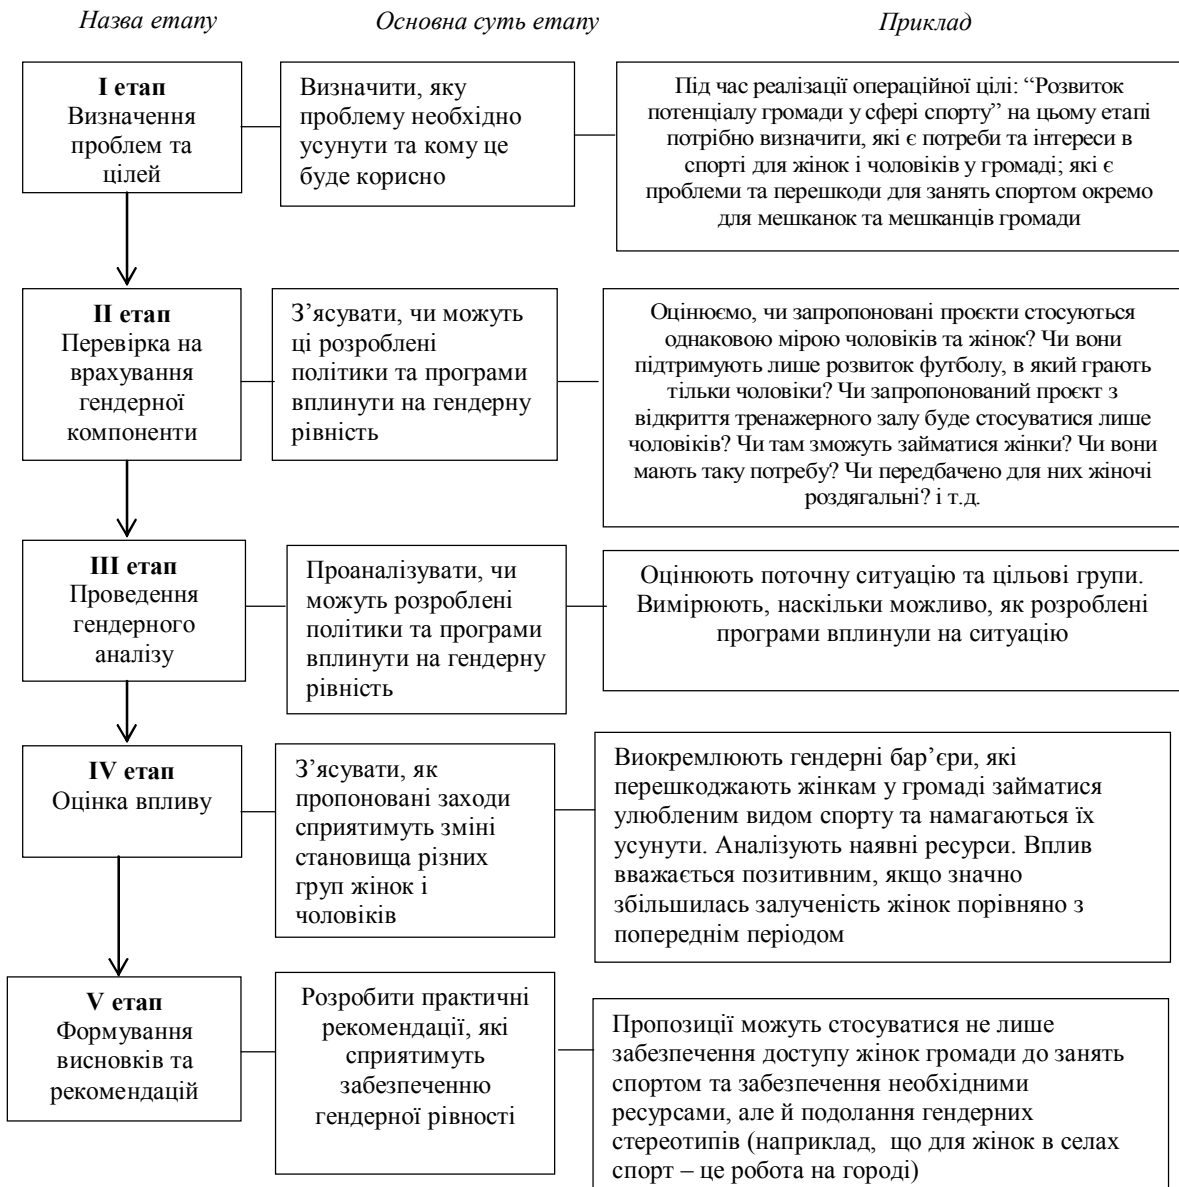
Назва етапу

Основна суть етапу

Приклад

**I етап**
Визначення проблем та цілей

Визначити, яку проблему необхідно усунути та кому це буде корисно

Під час реалізації операційної цілі: “Розвиток потенціалу громади у сфері спорту” на цьому етапі потрібно визначити, які є потреби та інтереси в спорті для жінок і чоловіків у громаді; які є проблеми та перешкоди для занять спортом окремо для мешканок та мешканців громади

**II етап**
Перевірка на врахування гендерної компоненти

З’ясувати, чи можуть ці розроблені політики та програми вплинути на гендерну рівність

Оцінюємо, чи запропоновані проєкти стосуються однаковою мірою чоловіків та жінок? Чи вони підтримують лише розвиток футболу, в який грають тільки чоловіки? Чи запропонований проєкт з відкриття тренажерного залу буде стосуватися лише чоловіків? Чи там зможуть займатися жінки? Чи вони мають таку потребу? Чи передбачено для них жіночі роздягальні? і т.д.

**III етап**
Проведення гендерного аналізу

Проаналізувати, чи можуть розроблені політики та програми вплинути на гендерну рівність

Оцінюють поточну ситуацію та цільові групи. Вимірюють, наскільки можливо, як розроблені програми вплинули на ситуацію

**IV етап**
Оцінка впливу

З’ясувати, як пропоновані заходи сприятимуть зміні становища різних груп жінок і чоловіків

Виокремлюють гендерні бар’єри, які перешкоджають жінкам у громаді займатися улюбленим видом спорту та намагаються їх усунути. Аналізують наявні ресурси. Вплив вважається позитивним, якщо значно збільшилась залученість жінок порівняно з попереднім періодом

**V етап**
Формування висновків та рекомендацій

Розробити практичні рекомендації, які сприятимуть забезпеченню гендерної рівності

Пропозиції можуть стосуватися не лише забезпечення доступу жінок громади до занять спортом та забезпечення необхідними ресурсами, але й подолання гендерних стереотипів (наприклад, що для жінок в селах спорт – це робота на городі)